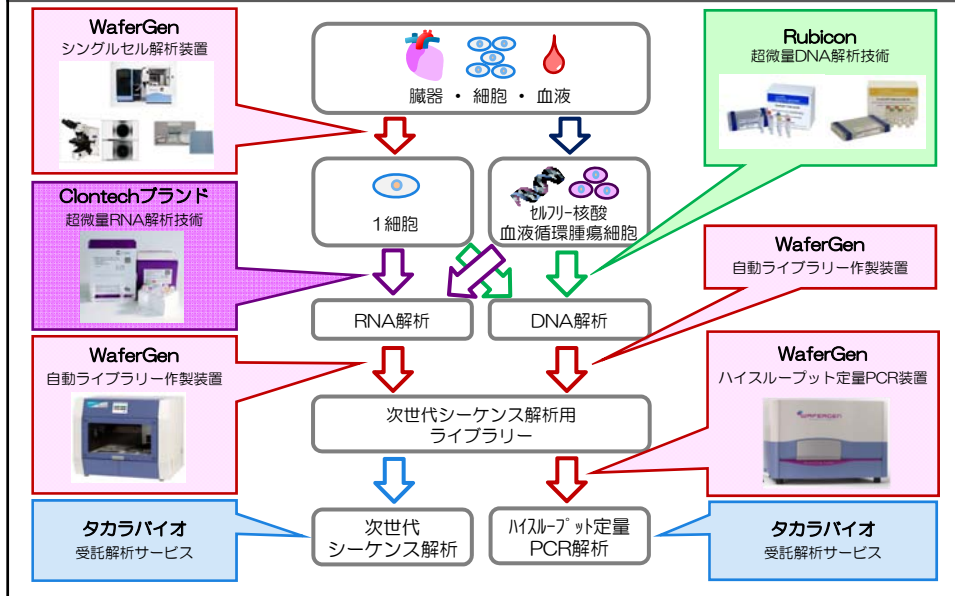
WaferGen
シングルセル解析装置

臓器 ・ 細胞 ・ 血液

Rubicon
超微量DNA解析技術

Clontechブランド
超微量RNA解析技術

1細胞

セルフリー核酸
血液循環腫瘍細胞

WaferGen
自動ライブラリー作製装置

RNA解析

DNA解析

WaferGen
自動ライブラリー作製装置

WaferGen
ハイスループット定量PCR装置

次世代シーケンス解析用
ライブラリー

タカラバイオ
受託解析サービス

次世代
シーケンス解析

ハイスループット定量
PCR解析

タカラバイオ
受託解析サービス